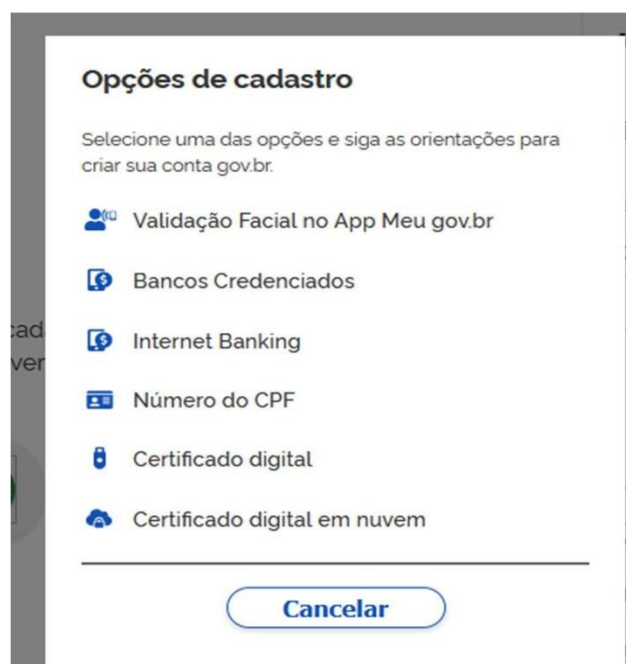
Opções de cadastro

Selecione uma das opções e siga as orientações para criar sua conta gov.br.

Validação Facial no App Meu gov.br

Bancos Credenciados

Internet Banking

Número do CPF

Certificado digital

Certificado digital em nuvem

Cancelar

cad
ver